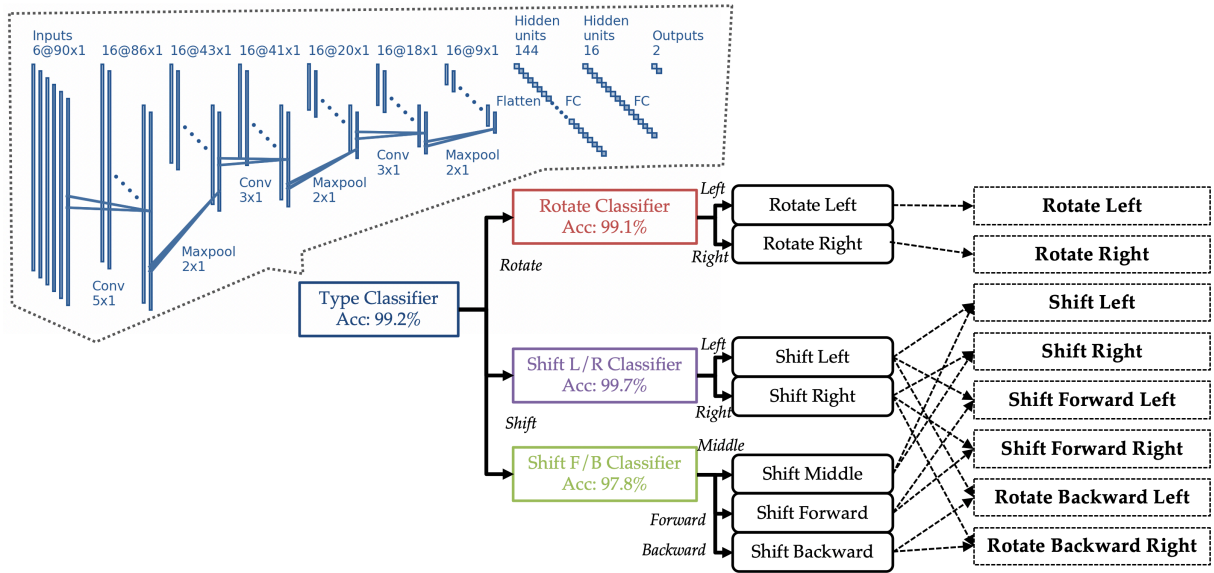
Inputs
6@90x1

16@86x1

16@43x1

16@41x1

16@20x1

16@18x1

16@9x1

Hidden units
144

Hidden units
16

Outputs
2

Flatten

FC

FC

Conv
5x1

Maxpool
2x1

Conv
3x1

Maxpool
2x1

Conv
3x1

Maxpool
2x1

Type Classifier
Acc: 99.2%

Rotate

Shift

Rotate Classifier
Acc: 99.1%

Shift L/R Classifier
Acc: 99.7%

Shift F/B Classifier
Acc: 97.8%

Left

Right

Left

Right

Middle

Forward

Backward

Rotate Left

Rotate Right

Shift Left

Shift Right

Shift Middle

Shift Forward

Shift Backward

Rotate Left

Rotate Right

Shift Left

Shift Right

Shift Forward Left

Shift Forward Right

Rotate Backward Left

Rotate Backward Right